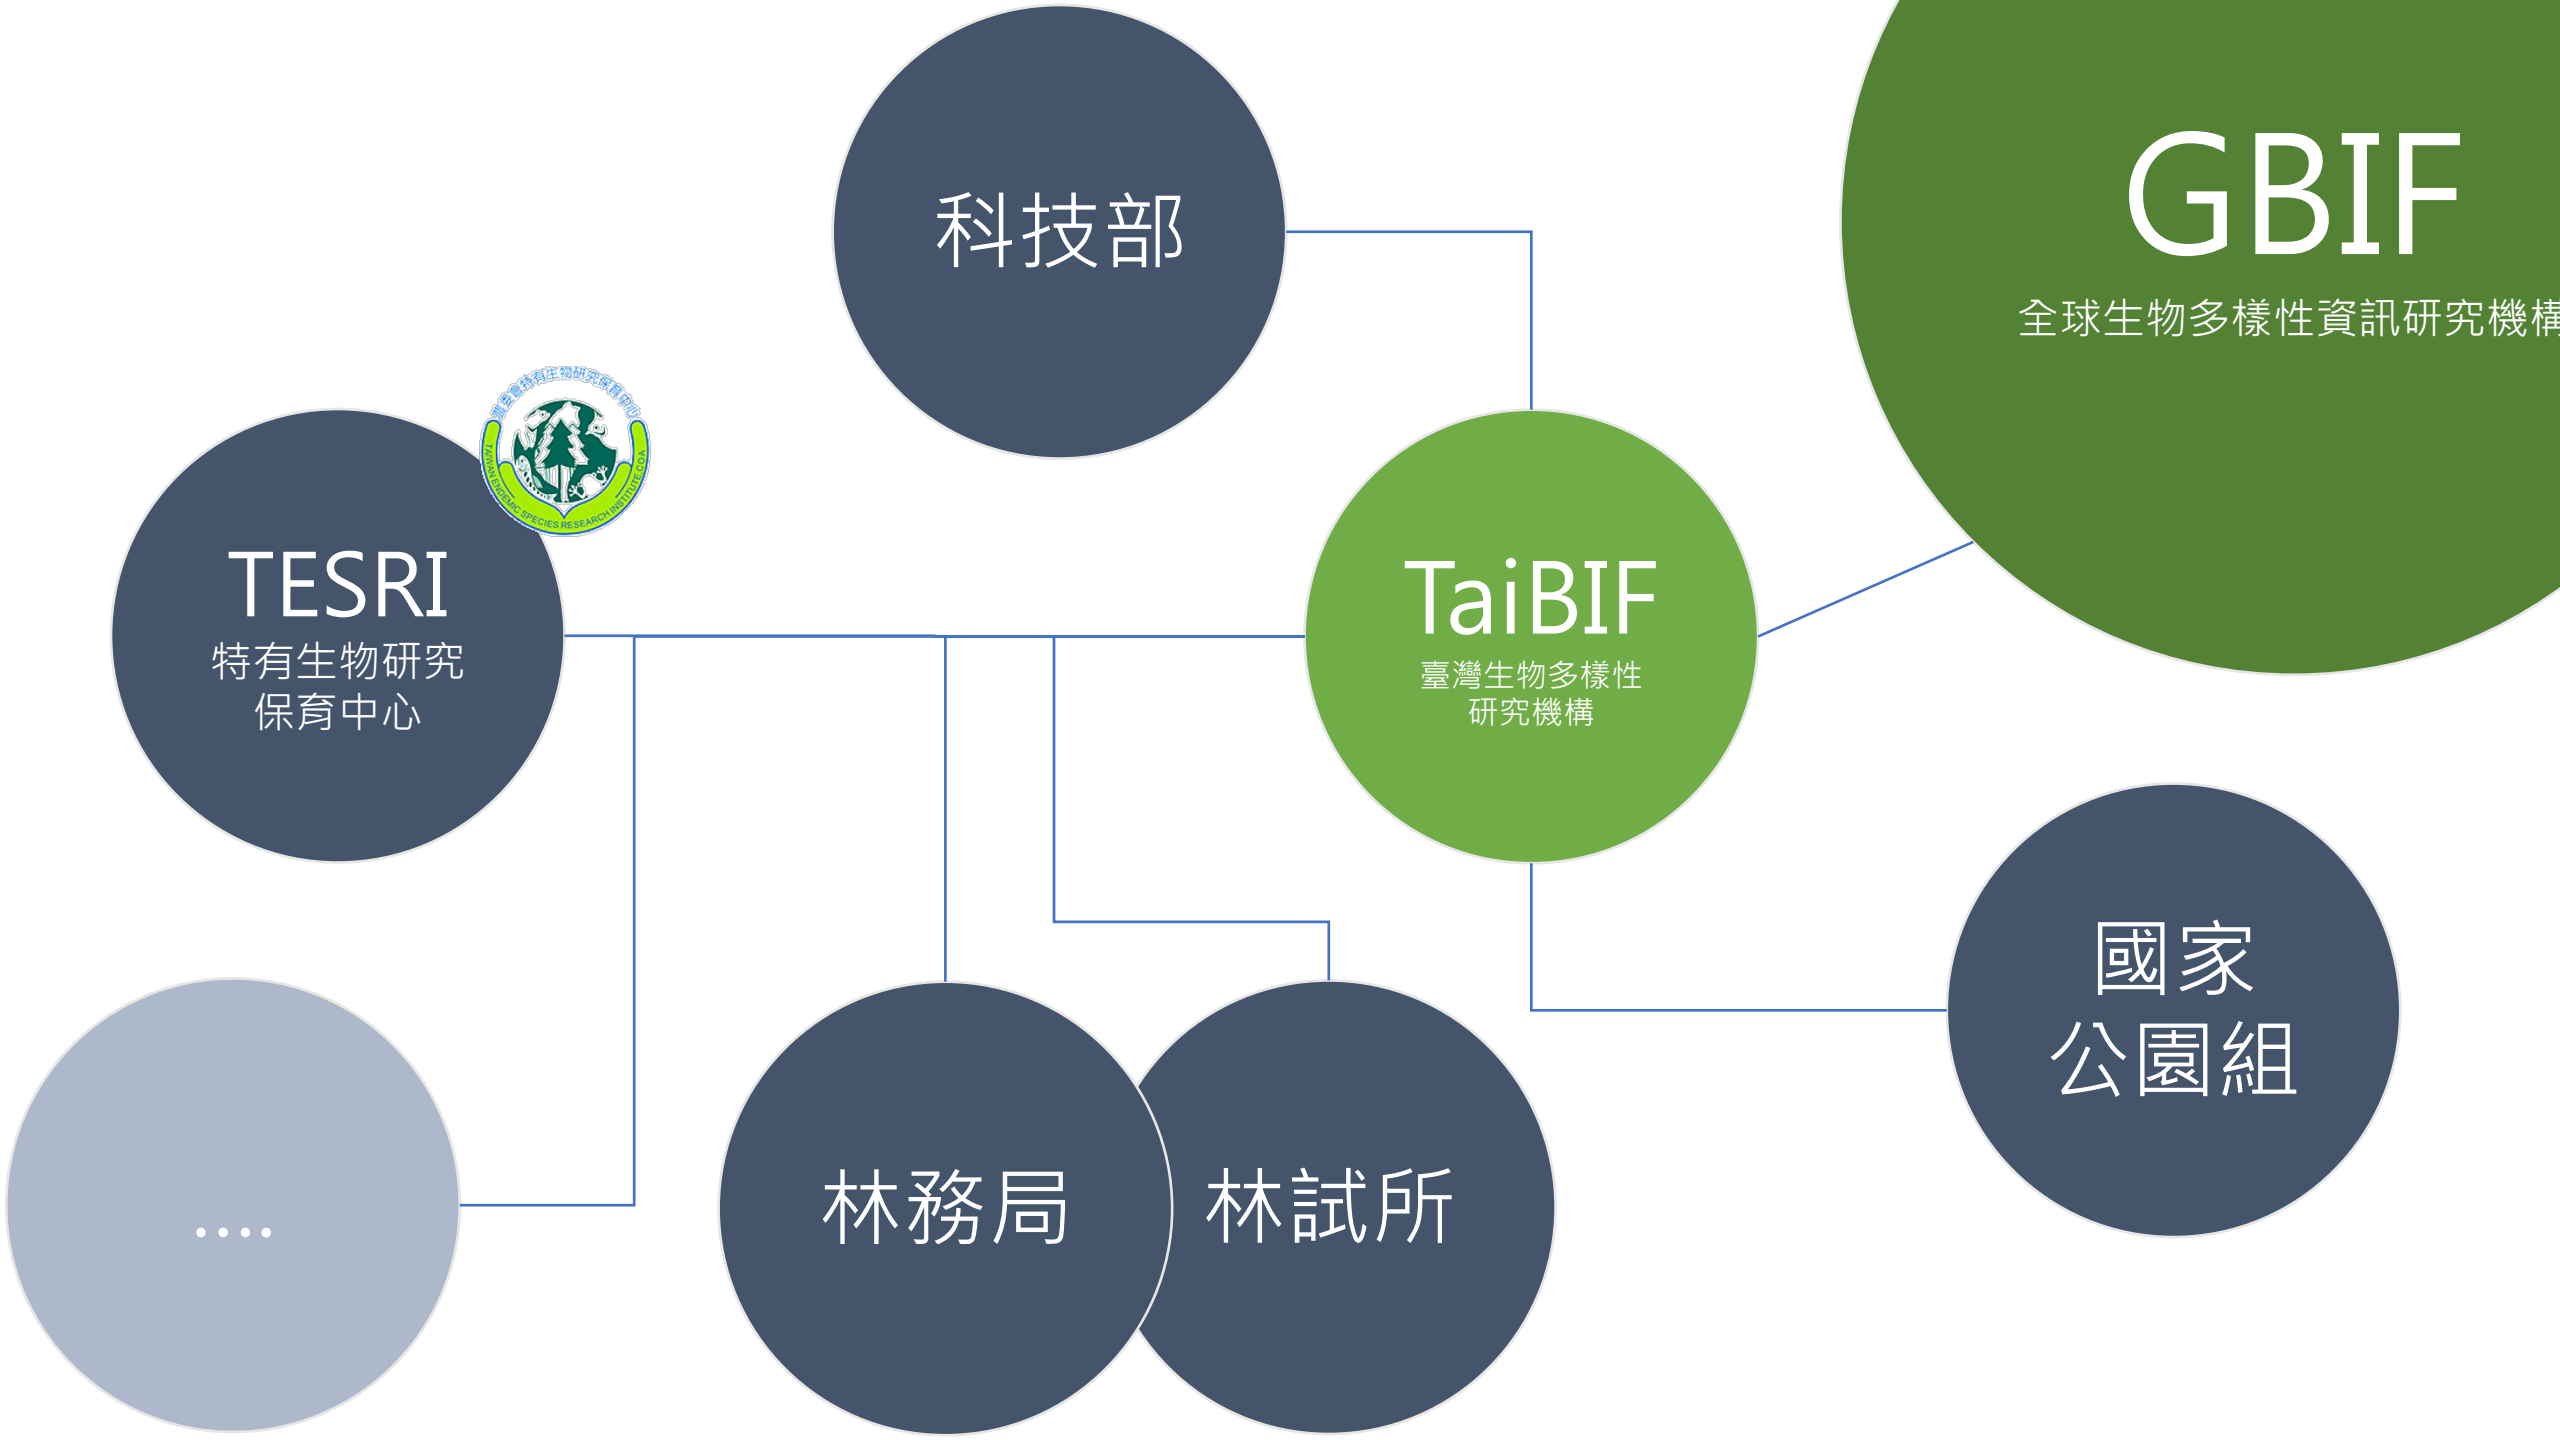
科技部

GBIF
全球生物多樣性資訊研究機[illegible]

農委會特有生物研究保育中心
TAIWAN ENDEMIC SPECIES RESEARCH INSTITUTE COA

TESRI
特有生物研究保育中心

TaiBIF
臺灣生物多樣性研究機構

國家公園組

....

林務局

林試所